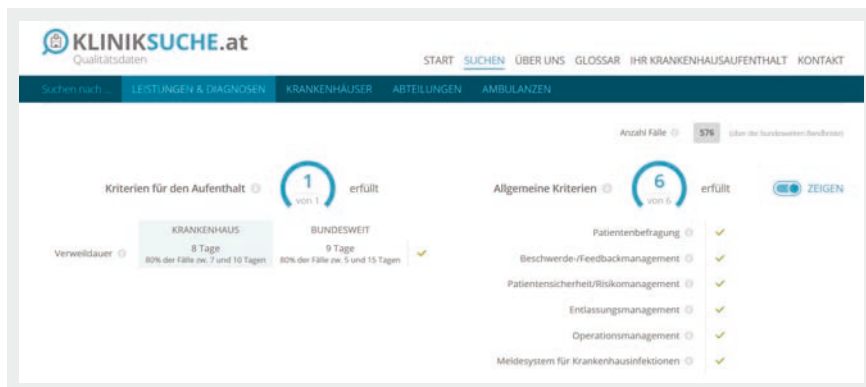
KLINIKSUCHE.at
Qualitätsdaten

START SUCHEN ÜBER UNS GLOSSAR IHR KRANKENHAUSAUFENTHALT KONTAKT

Suchen nach ... LEISTUNGEN & DIAGNOSEN KRANKENHÄUSER ABTEILUNGEN AMBULANZEN

Anzahl Fälle 576 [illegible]

Kriterien für den Aufenthalt 1 von 1 erfüllt

Allgemeine Kriterien 6 von 6 erfüllt ZEIGEN

| | KRANKENHAUS | BUNDESWEIT | |
|---|---|---|---|
| Verweildauer | 8 Tage 80% der Fälle zw. 7 und 10 Tagen | 9 Tage 80% der Fälle zw. 5 und 15 Tagen | ✓ |

Patientenbefragung ✓
Beschwerde-/Feedbackmanagement ✓
Patientensicherheit/Risikomanagement ✓
Entlassungsmanagement ✓
Operationsmanagement ✓
Meldesystem für Krankenhausinfektionen ✓